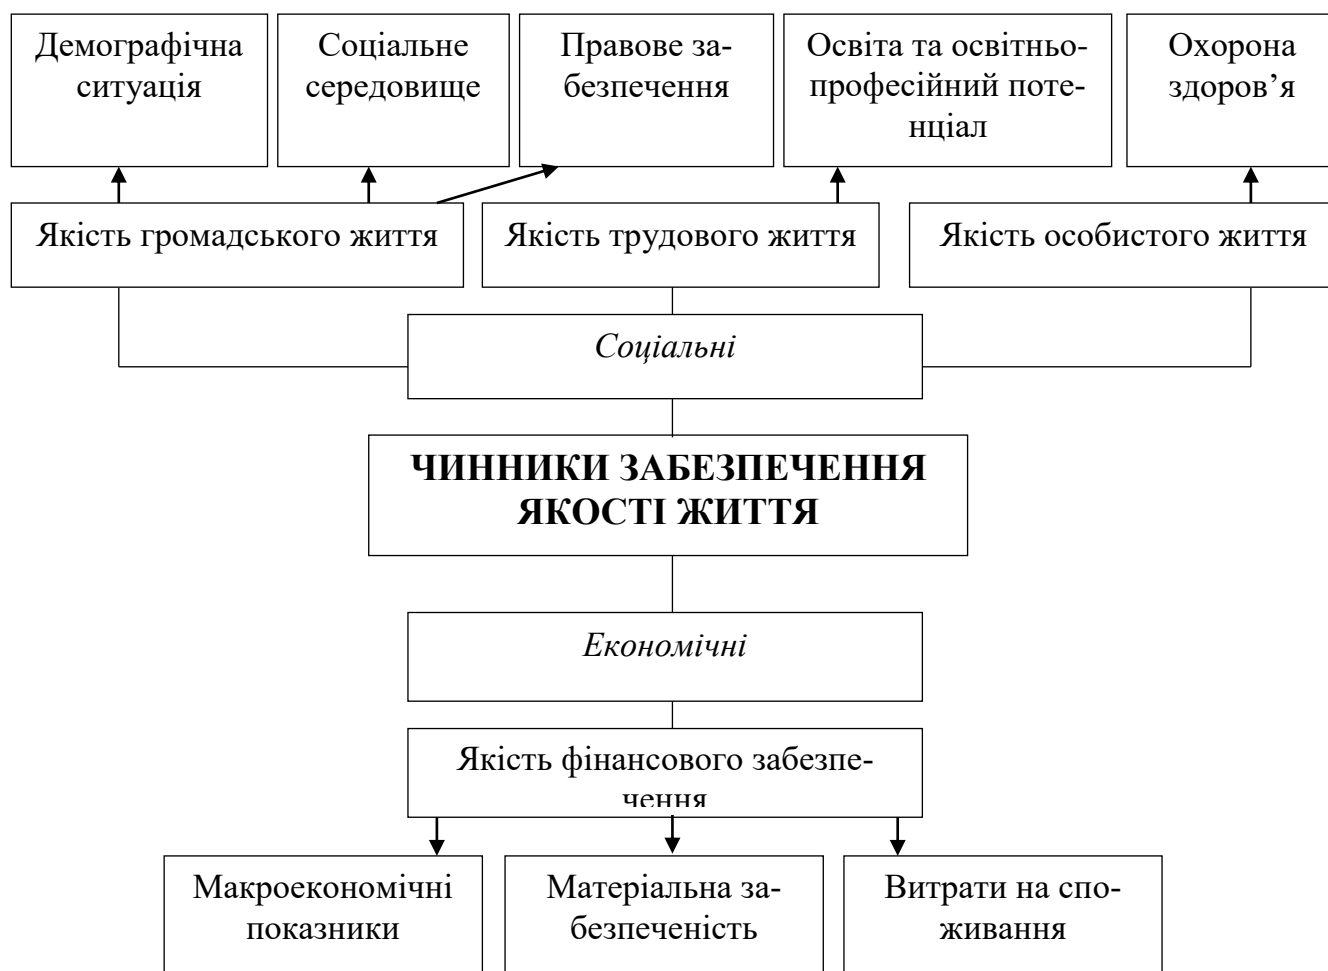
Демографічна ситуація

Соціальне середовище

Правове забезпечення

Освіта та освітньо-професійний потенціал

Охорона здоров'я

Якість громадського життя

Якість трудового життя

Якість особистого життя

*Соціальні*

**ЧИННИКИ ЗАБЕЗПЕЧЕННЯ ЯКОСТІ ЖИТТЯ**

*Економічні*

Якість фінансового забезпечення

Макроекономічні показники

Матеріальна забезпеченість

Витрати на споживання